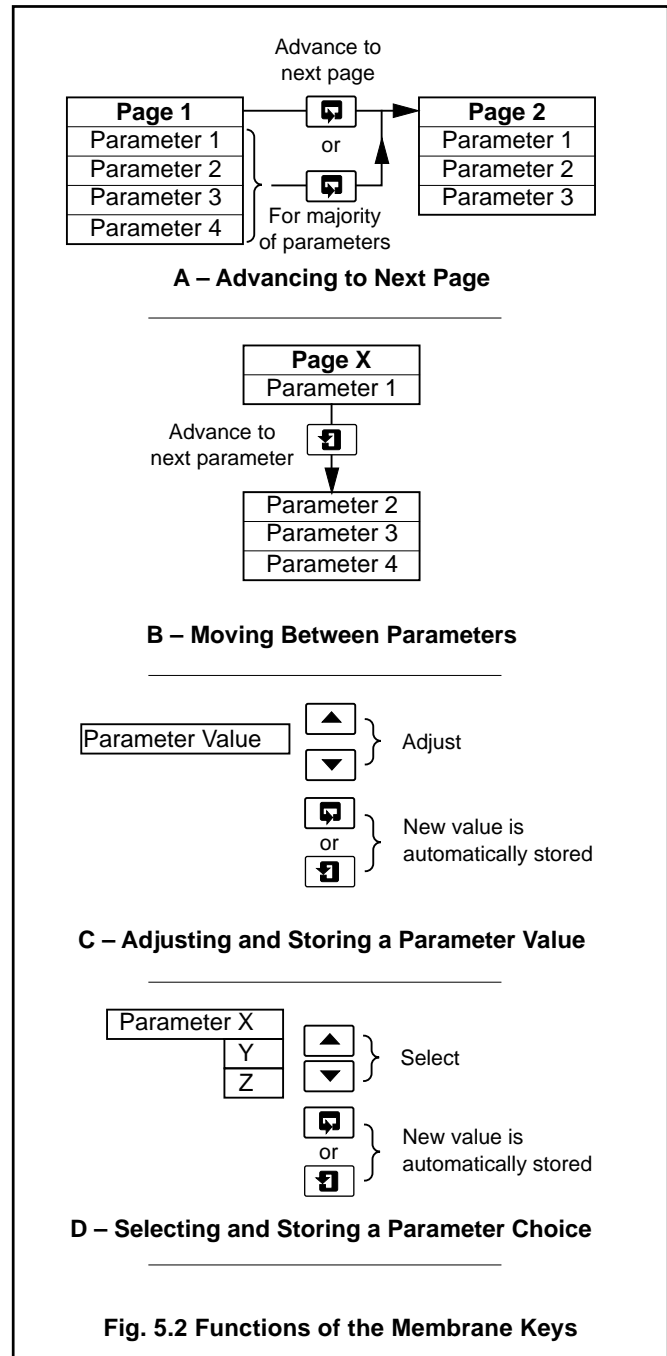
Advance to next page

Page 1
Parameter 1
Parameter 2
Parameter 3
Parameter 4

or

For majority of parameters

Page 2
Parameter 1
Parameter 2
Parameter 3

A – Advancing to Next Page

Page X
Parameter 1

Advance to next parameter

Parameter 2
Parameter 3
Parameter 4

B – Moving Between Parameters

Parameter Value

Adjust

or

New value is automatically stored

C – Adjusting and Storing a Parameter Value

Parameter X
Y
Z

Select

or

New value is automatically stored

D – Selecting and Storing a Parameter Choice

Fig. 5.2 Functions of the Membrane Keys